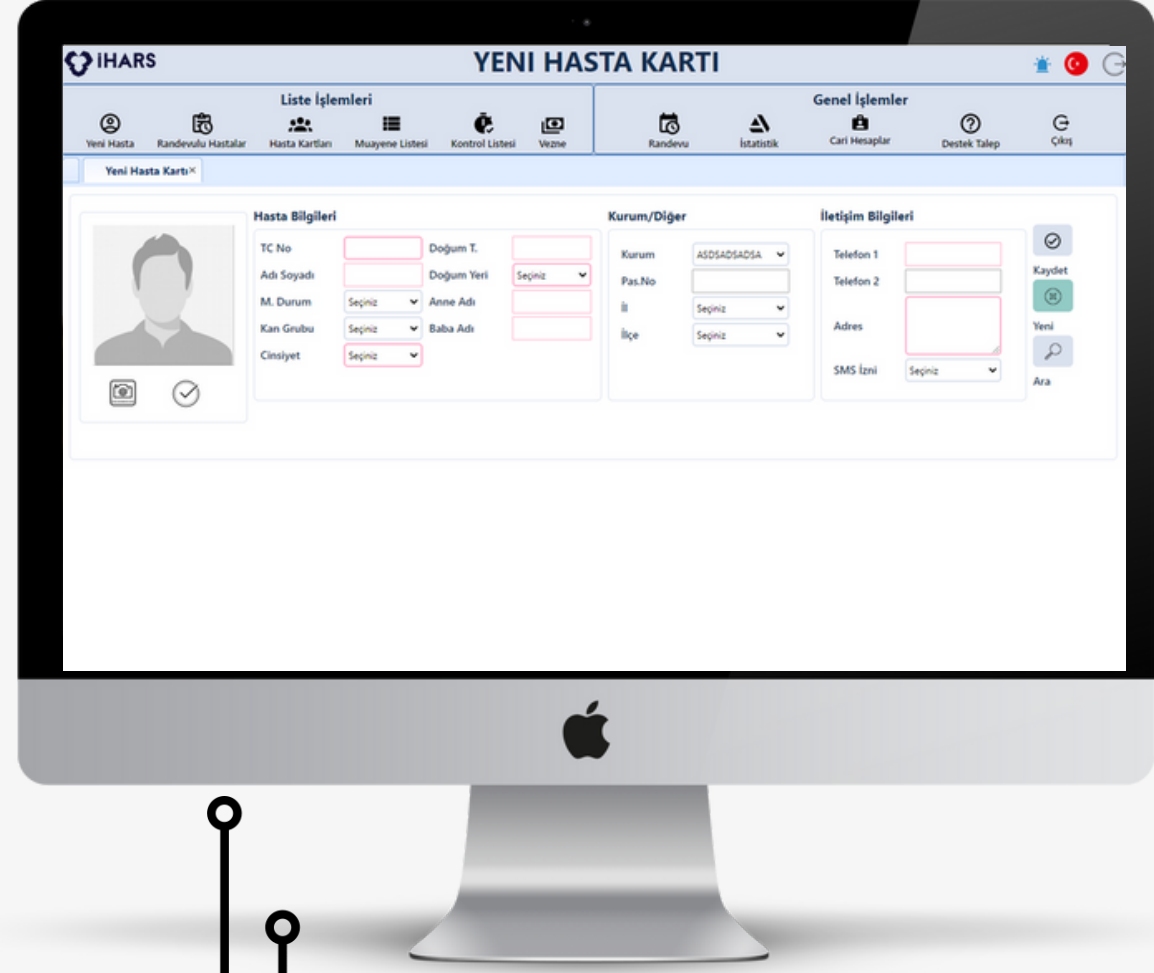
IHARS

YENI HASTA KARTI

Liste İşlemleri

Yeni Hasta
Randevulu Hastalar
Hasta Kartları
Muayene Listesi
Kontrol Listesi
Vezne

Genel İşlemler

Randevu
İstatistik
Cari Hesaplar
Destek Talep
Çıkış

Yeni Hasta Kartı×

Hasta Bilgileri

TC No
Doğum T.
Adı Soyadı
Doğum Yeri Seçiniz
M. Durum Seçiniz
Anne Adı
Kan Grubu Seçiniz
Baba Adı
Cinsiyet Seçiniz

Kurum/Diğer

Kurum ASDSADSADSA
Pas.No
İl Seçiniz
İlçe Seçiniz

İletişim Bilgileri

Telefon 1
Telefon 2
Adres
SMS İzni Seçiniz

Kaydet
Yeni
Ara